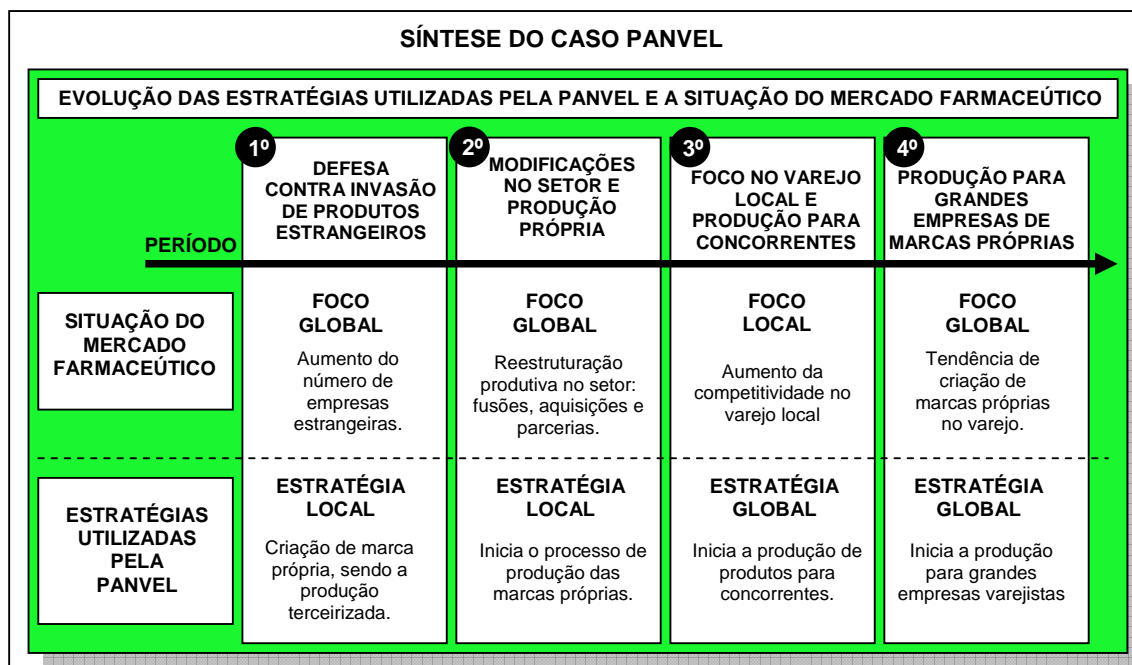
SÍNTESE DO CASO PANVEL

EVOLUÇÃO DAS ESTRATÉGIAS UTILIZADAS PELA PANVEL E A SITUAÇÃO DO MERCADO FARMACEÚTICO

PERÍODO

| | 1º DEFESA CONTRA INVASÃO DE PRODUTOS ESTRANGEIROS | 2º MODIFICAÇÕES NO SETOR E PRODUÇÃO PRÓPRIA | 3º FOCO NO VAREJO LOCAL E PRODUÇÃO PARA CONCORRENTES | 4º PRODUÇÃO PARA GRANDES EMPRESAS DE MARCAS PRÓPRIAS |
|---|---|---|---|---|
| SITUAÇÃO DO MERCADO FARMACEÚTICO | FOCO GLOBAL Aumento do número de empresas estrangeiras. | FOCO GLOBAL Reestruturação produtiva no setor: fusões, aquisições e parcerias. | FOCO LOCAL Aumento da competitividade no varejo local | FOCO GLOBAL Tendência de criação de marcas próprias no varejo. |
| ESTRATÉGIAS UTILIZADAS PELA PANVEL | ESTRATÉGIA LOCAL Criação de marca própria, sendo a produção terceirizada. | ESTRATÉGIA LOCAL Inicia o processo de produção das marcas próprias. | ESTRATÉGIA GLOBAL Inicia a produção de produtos para concorrentes. | ESTRATÉGIA GLOBAL Inicia a produção para grandes empresas varejistas |